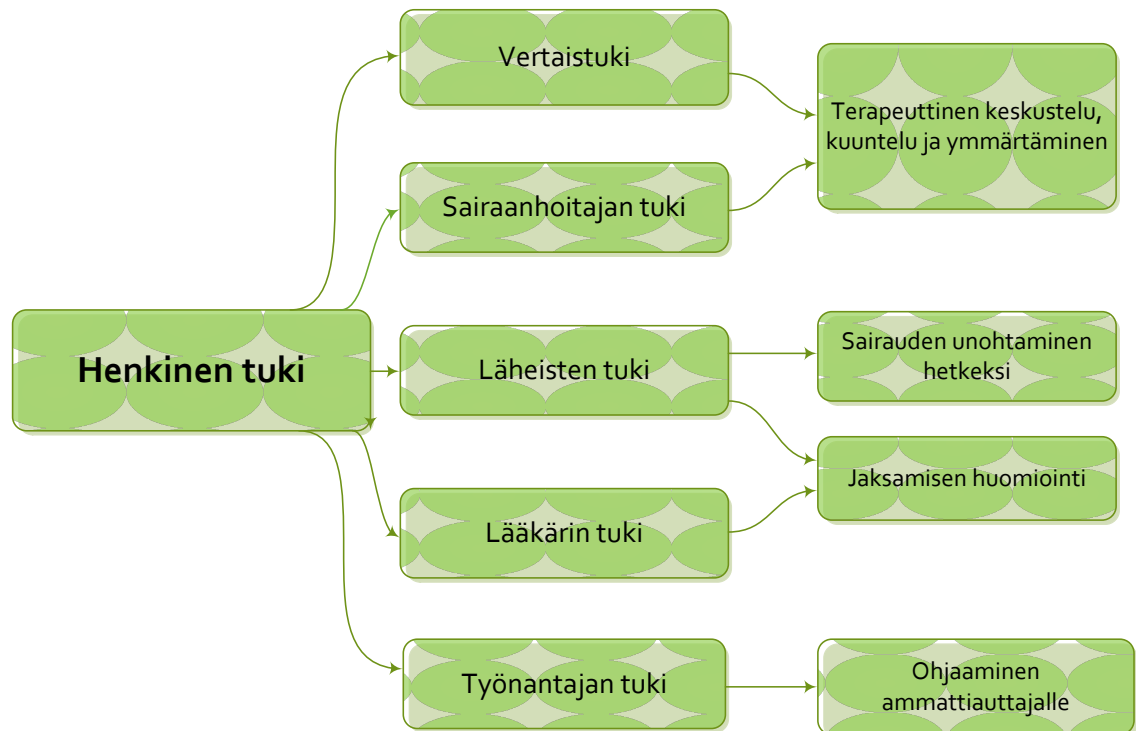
Henkinen tuki

Vertaistuki

Sairaanhoitajan tuki

Läheisten tuki

Lääkärin tuki

Työnantajan tuki

Terapeuttinen keskustelu, kuuntelu ja ymmärtäminen

Sairauden unohtaminen hetkeksi

Jaksamisen huomiointi

Ohjaaminen ammattiauttajalle